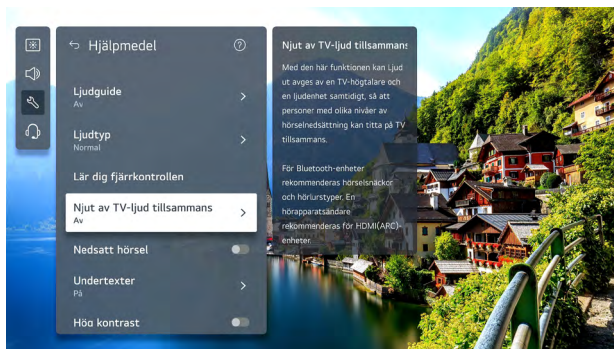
Hjälpmedel

Ljudguide
Av

Ljudtyp
Normal

Lär dig fjärrkontrollen

Njut av TV-ljud tillsammans
Av

Nedsatt hörsel

Undertexter
På

Hög kontrast

Njut av TV-ljud tillsammans

Med den här funktionen kan ljud ut avges av en TV-högtalare och en ljudenhet samtidigt, så att personer med olika nivåer av hörselnedsättning kan titta på TV tillsammans.

För Bluetooth-enheter rekommenderas hörselsnäckor och hörlurstyper. En hörapparatsändare rekommenderas för HDMI(ARC)-enheter.